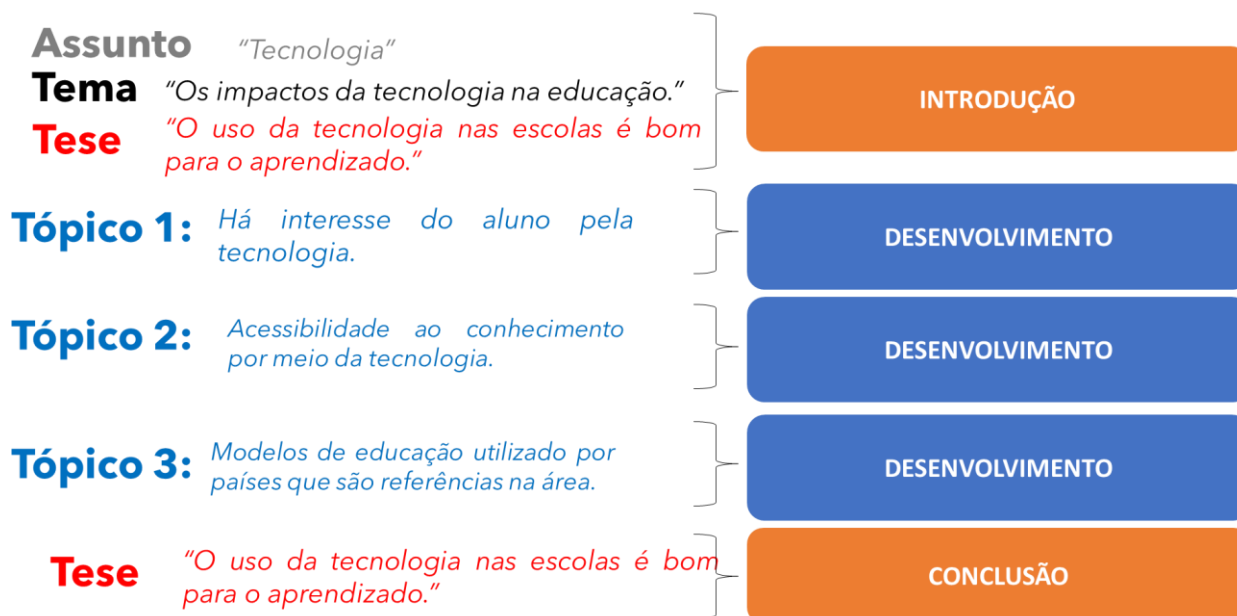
Assunto "Tecnologia"

Tema "Os impactos da tecnologia na educação."

Tese "O uso da tecnologia nas escolas é bom para o aprendizado."

INTRODUÇÃO

Tópico 1: Há interesse do aluno pela tecnologia.

DESENVOLVIMENTO

Tópico 2: Acessibilidade ao conhecimento por meio da tecnologia.

DESENVOLVIMENTO

Tópico 3: Modelos de educação utilizado por países que são referências na área.

DESENVOLVIMENTO

Tese "O uso da tecnologia nas escolas é bom para o aprendizado."

CONCLUSÃO